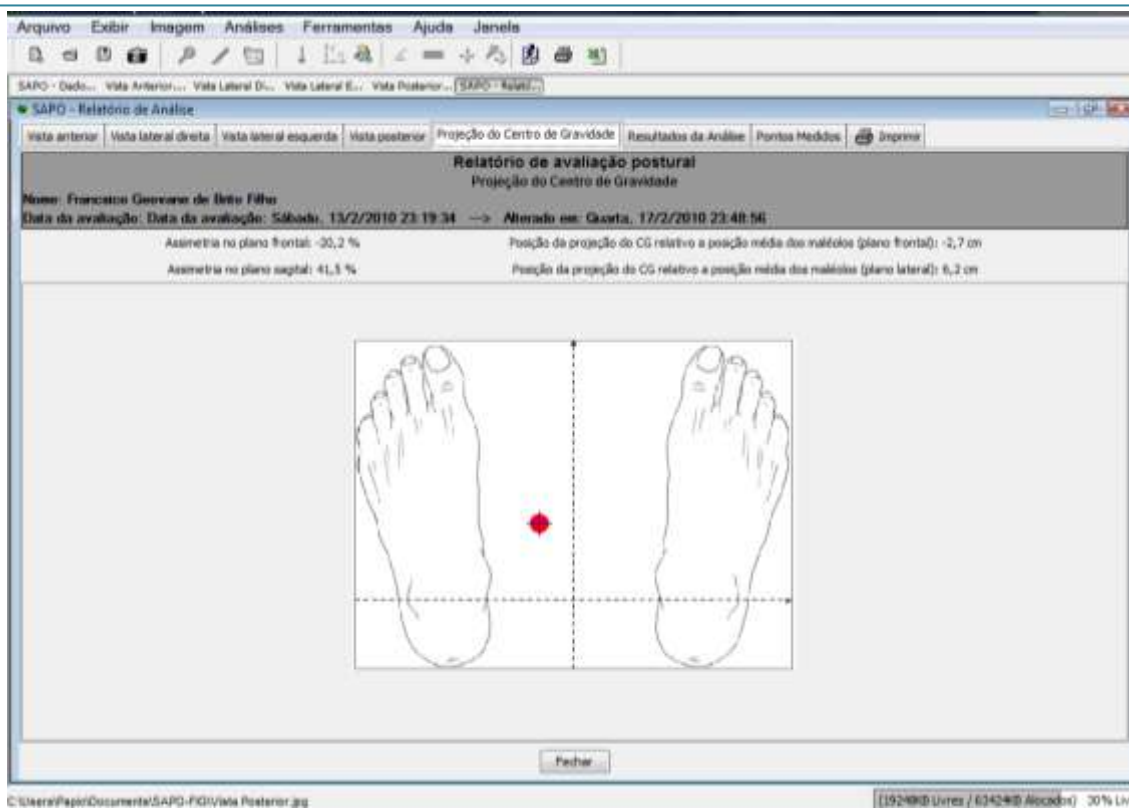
Arquivo Exibir Imagem Análises Ferramentas Ajuda Janela

SAPO - Dado... Vista Anterior... Vista Lateral Di... Vista Lateral E... Vista Posterior... SAPO - Relató...

SAPO - Relatório de Análise

Vista anterior | Vista lateral direita | Vista lateral esquerda | Vista posterior | Projeção do Centro de Gravidade | Resultados da Análise | Pontos Medidos | Imprimir

Relatório de avaliação postural
Projeção do Centro de Gravidade

Nome: Francisco Geovane de Brito Filho
Data da avaliação: Data da avaliação: Sábado, 13/2/2010 23:19:34 --> Alterado em: Quarta, 17/2/2010 23:48:56

Assimetria no plano frontal: -20,2 %
Posição da projeção do CG relativo a posição média dos maléolos (plano frontal): -2,7 cm

Assimetria no plano sagital: 41,5 %
Posição da projeção do CG relativo a posição média dos maléolos (plano lateral): 6,2 cm

Fechar

C:\Users\Papo\Documents\SAPO-FIGI\Vista Posterior.jpg

[19240KB Livres / 63424KB Alocados] 30% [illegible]